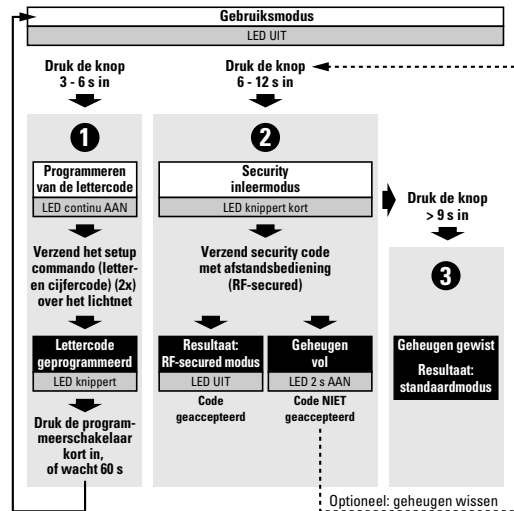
Gebruiksmodus

LED UIT

Druk de knop 3 - 6 s in

Druk de knop 6 - 12 s in

1

Programmeren van de lettercode

LED continu AAN

Verzend het setup commando (letter- en cijfercode) (2x) over het lichtnet

Lettercode geprogrammeerd

LED knippert

Druk de programmeerschakelaar kort in, of wacht 60 s

2

Security inleermodus

LED knippert kort

Verzend security code met afstandsbediening (RF-secured)

Resultaat: RF-secured modus

LED UIT

Code geaccepteerd

Geheugen vol

LED 2 s AAN

Code NIET geaccepteerd

Druk de knop > 9 s in

3

Geheugen gewist

Resultaat: standaardmodus

Optioneel: geheugen wissen